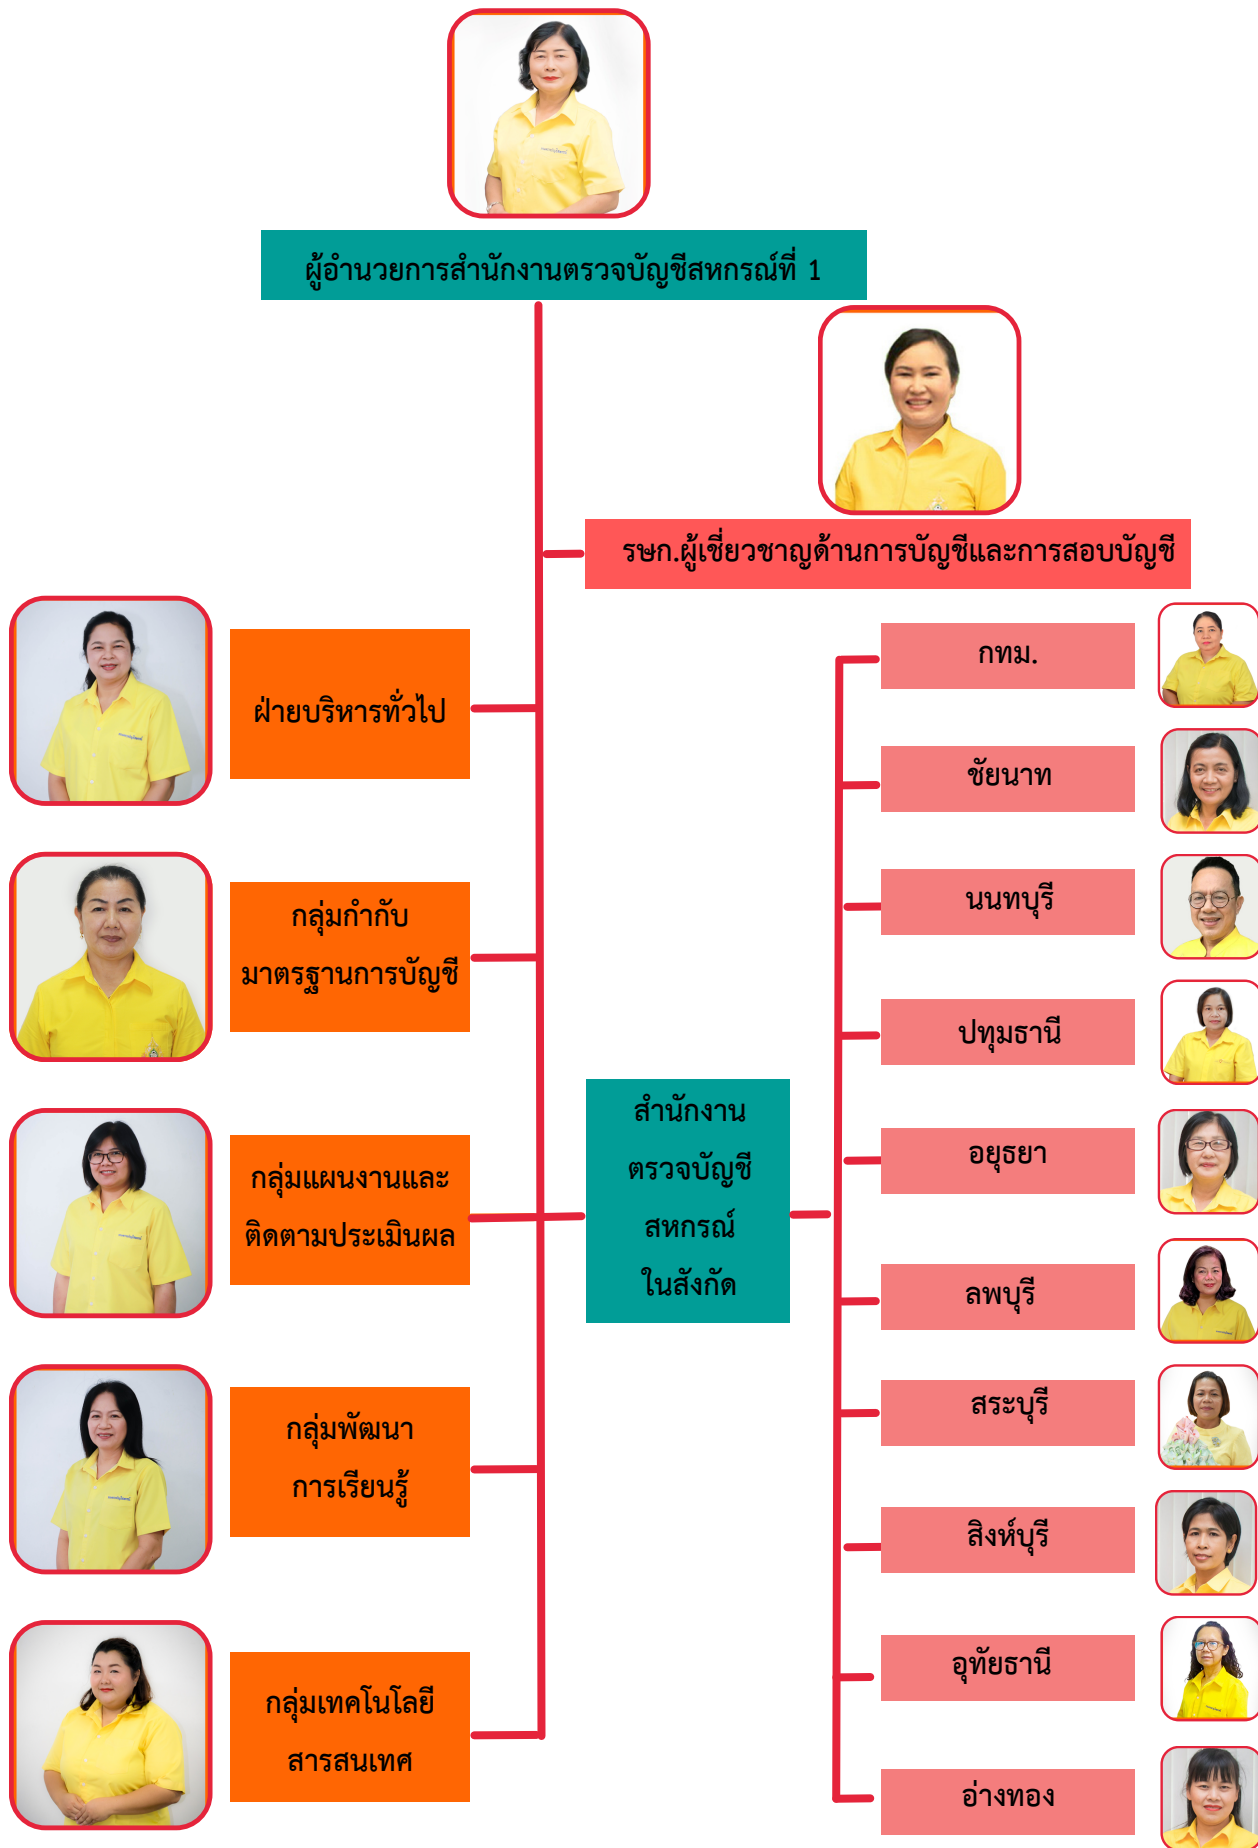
ผู้อำนวยการสำนักงานตรวจบัญชีสหกรณ์ที่ 1

รษก.ผู้เชี่ยวชาญด้านการบัญชีและการสอบบัญชี

ฝ่ายบริหารทั่วไป

กลุ่มกำกับ
มาตรฐานการบัญชี

กลุ่มแผนงานและ
ติดตามประเมินผล

กลุ่มพัฒนา
การเรียนรู้

กลุ่มเทคโนโลยี
สารสนเทศ

สำนักงาน
ตรวจบัญชี
สหกรณ์
ในสังกัด

กทม.

ชัยนาท

นนทบุรี

ปทุมธานี

อยุธยา

ลพบุรี

สระบุรี

สิงห์บุรี

อุทัยธานี

อ่างทอง